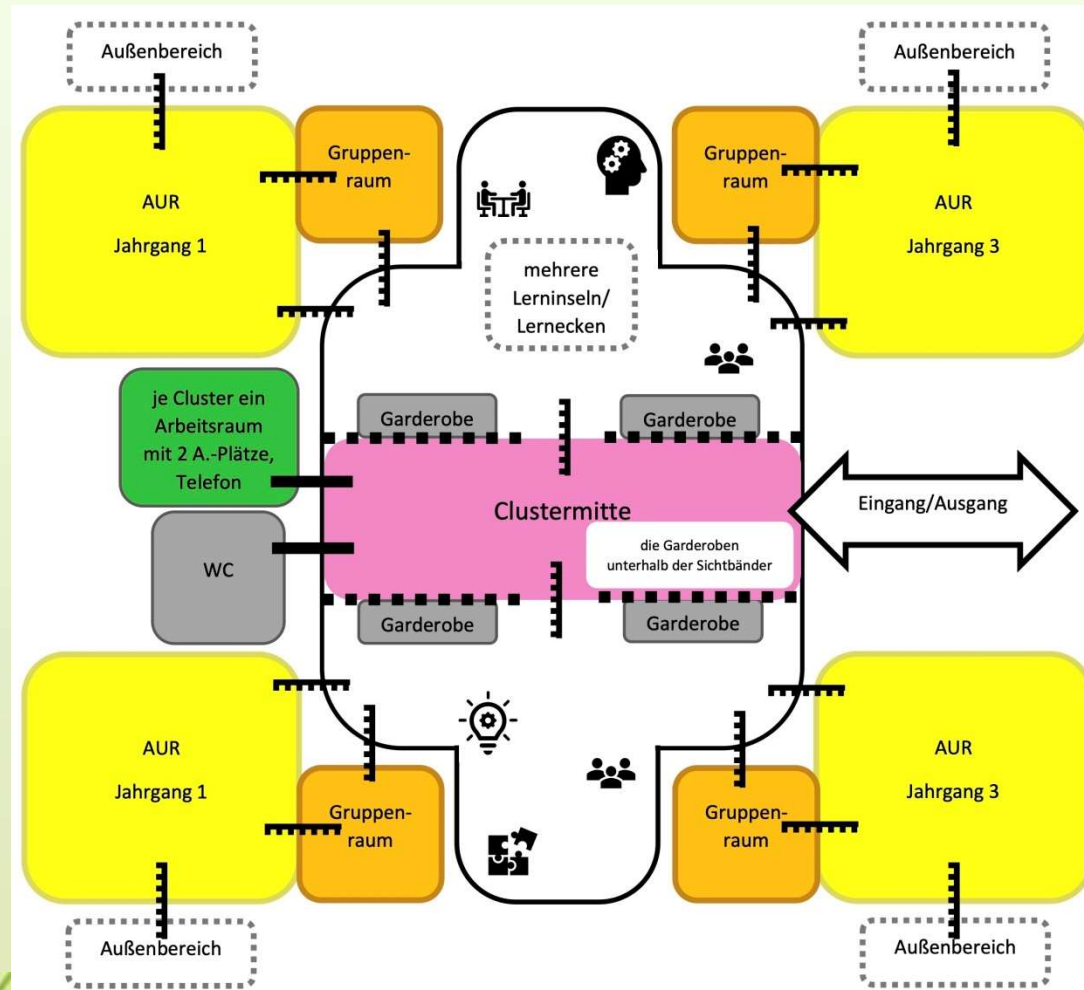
Außenbereich

Außenbereich

Gruppenraum

Gruppenraum

AUR

Jahrgang 1

AUR

Jahrgang 3

mehrere Lerninseln/ Lernecken

je Cluster ein Arbeitsraum mit 2 A.-Plätze, Telefon

Garderobe

Garderobe

Clustermitte

Eingang/Ausgang

die Garderoben unterhalb der Sichtbänder

WC

Garderobe

Garderobe

AUR

Jahrgang 1

AUR

Jahrgang 3

Gruppenraum

Gruppenraum

Außenbereich

Außenbereich